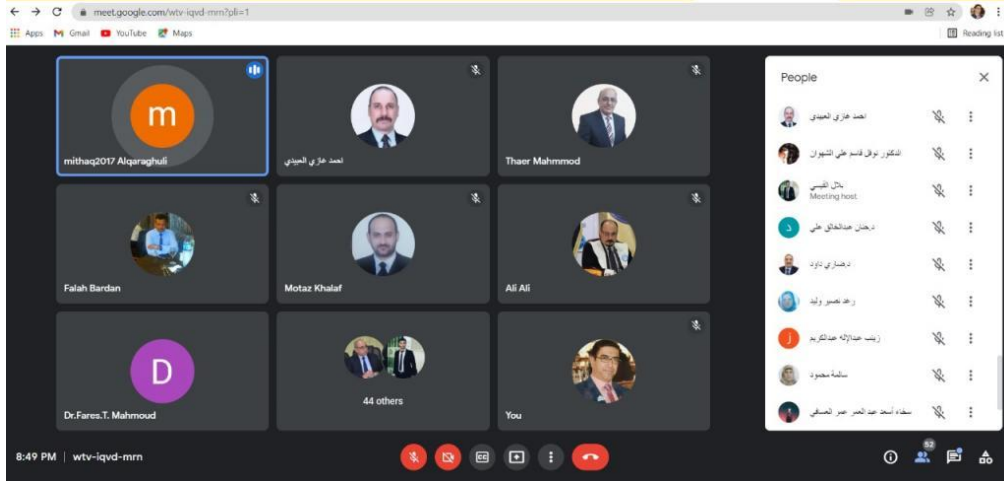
meet.google.com/wtv-iqvd-mrn?pli=1

Apps Gmail YouTube Maps

Reading list

m

mithaq2017 Alqaraghuli

احمد عازي العبيدي

Thaer Mahmmod

Falah Bardan

Motaz Khalaf

Ali Ali

D

Dr.Fares.T. Mahmoud

44 others

You

People

احمد عازي العبيدي

الدكتور نوفل قاسم علي الشهوان

بلال القيسي
Meeting host

د

دريحان عبدالخالق علي

دعماري داود

رغد نصير وليد

J

زينب عبدالإله عبدالكريم

سالمة محمود

سجاد أسعد عبد الامير عمر الصافي

8:49 PM | wtv-iqvd-mrn

52